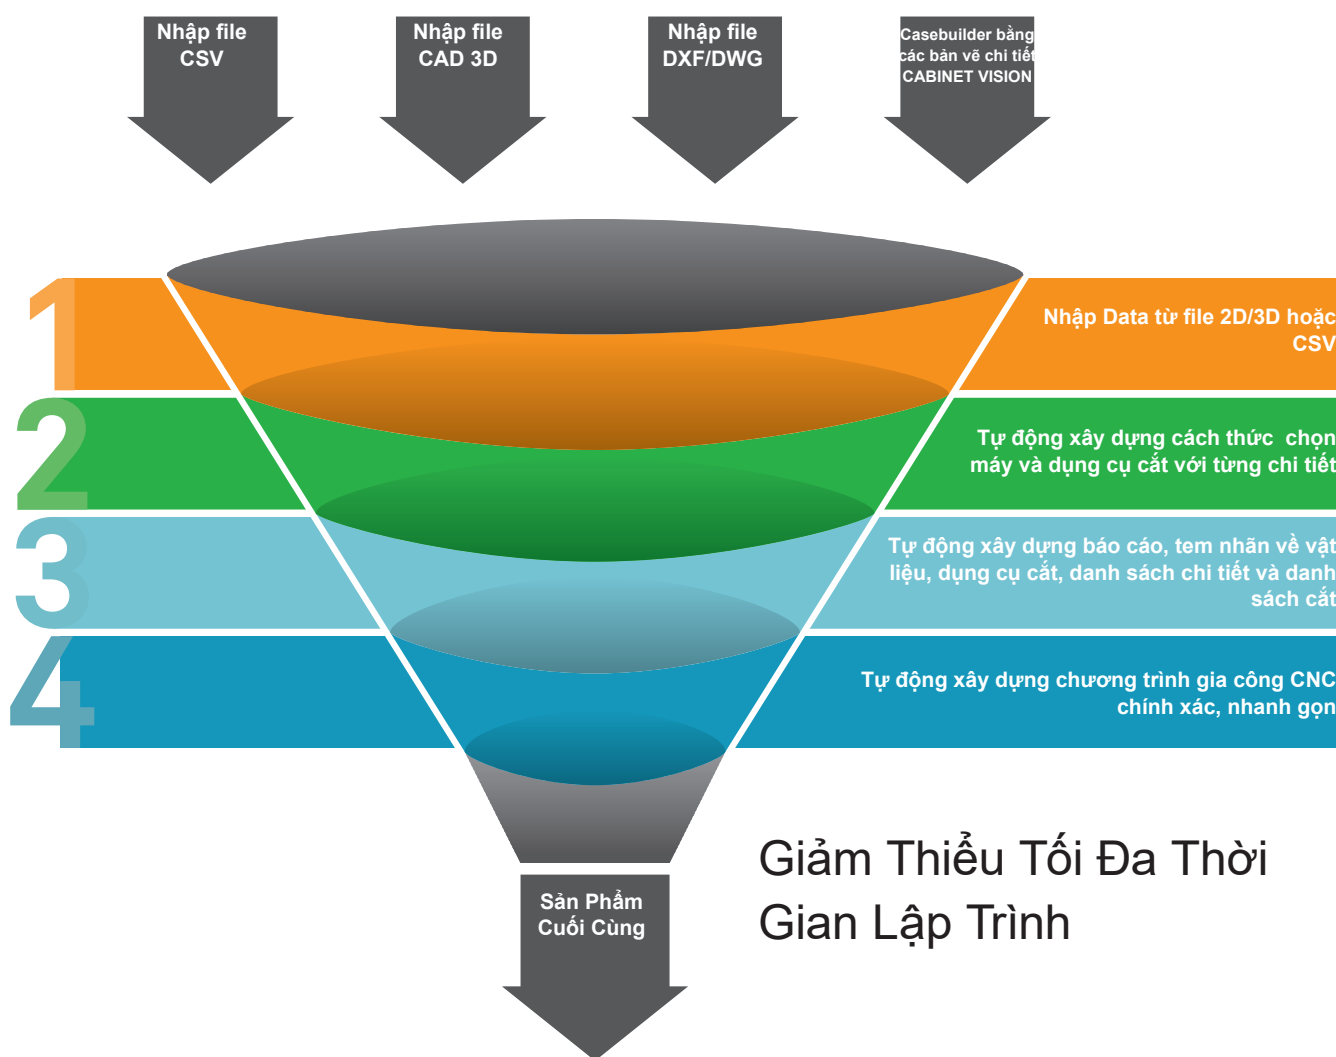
Nhập file CSV

Nhập file CAD 3D

Nhập file DXF/DWG

Casebuilder bằng các bản vẽ chi tiết CABINET VISION

1

Nhập Data từ file 2D/3D hoặc CSV

2

Tự động xây dựng cách thức chọn máy và dụng cụ cắt với từng chi tiết

3

Tự động xây dựng báo cáo, tem nhãn về vật liệu, dụng cụ cắt, danh sách chi tiết và danh sách cắt

4

Tự động xây dựng chương trình gia công CNC chính xác, nhanh gọn

Sản Phẩm Cuối Cùng

Giảm Thiểu Tối Đa Thời Gian Lập Trình